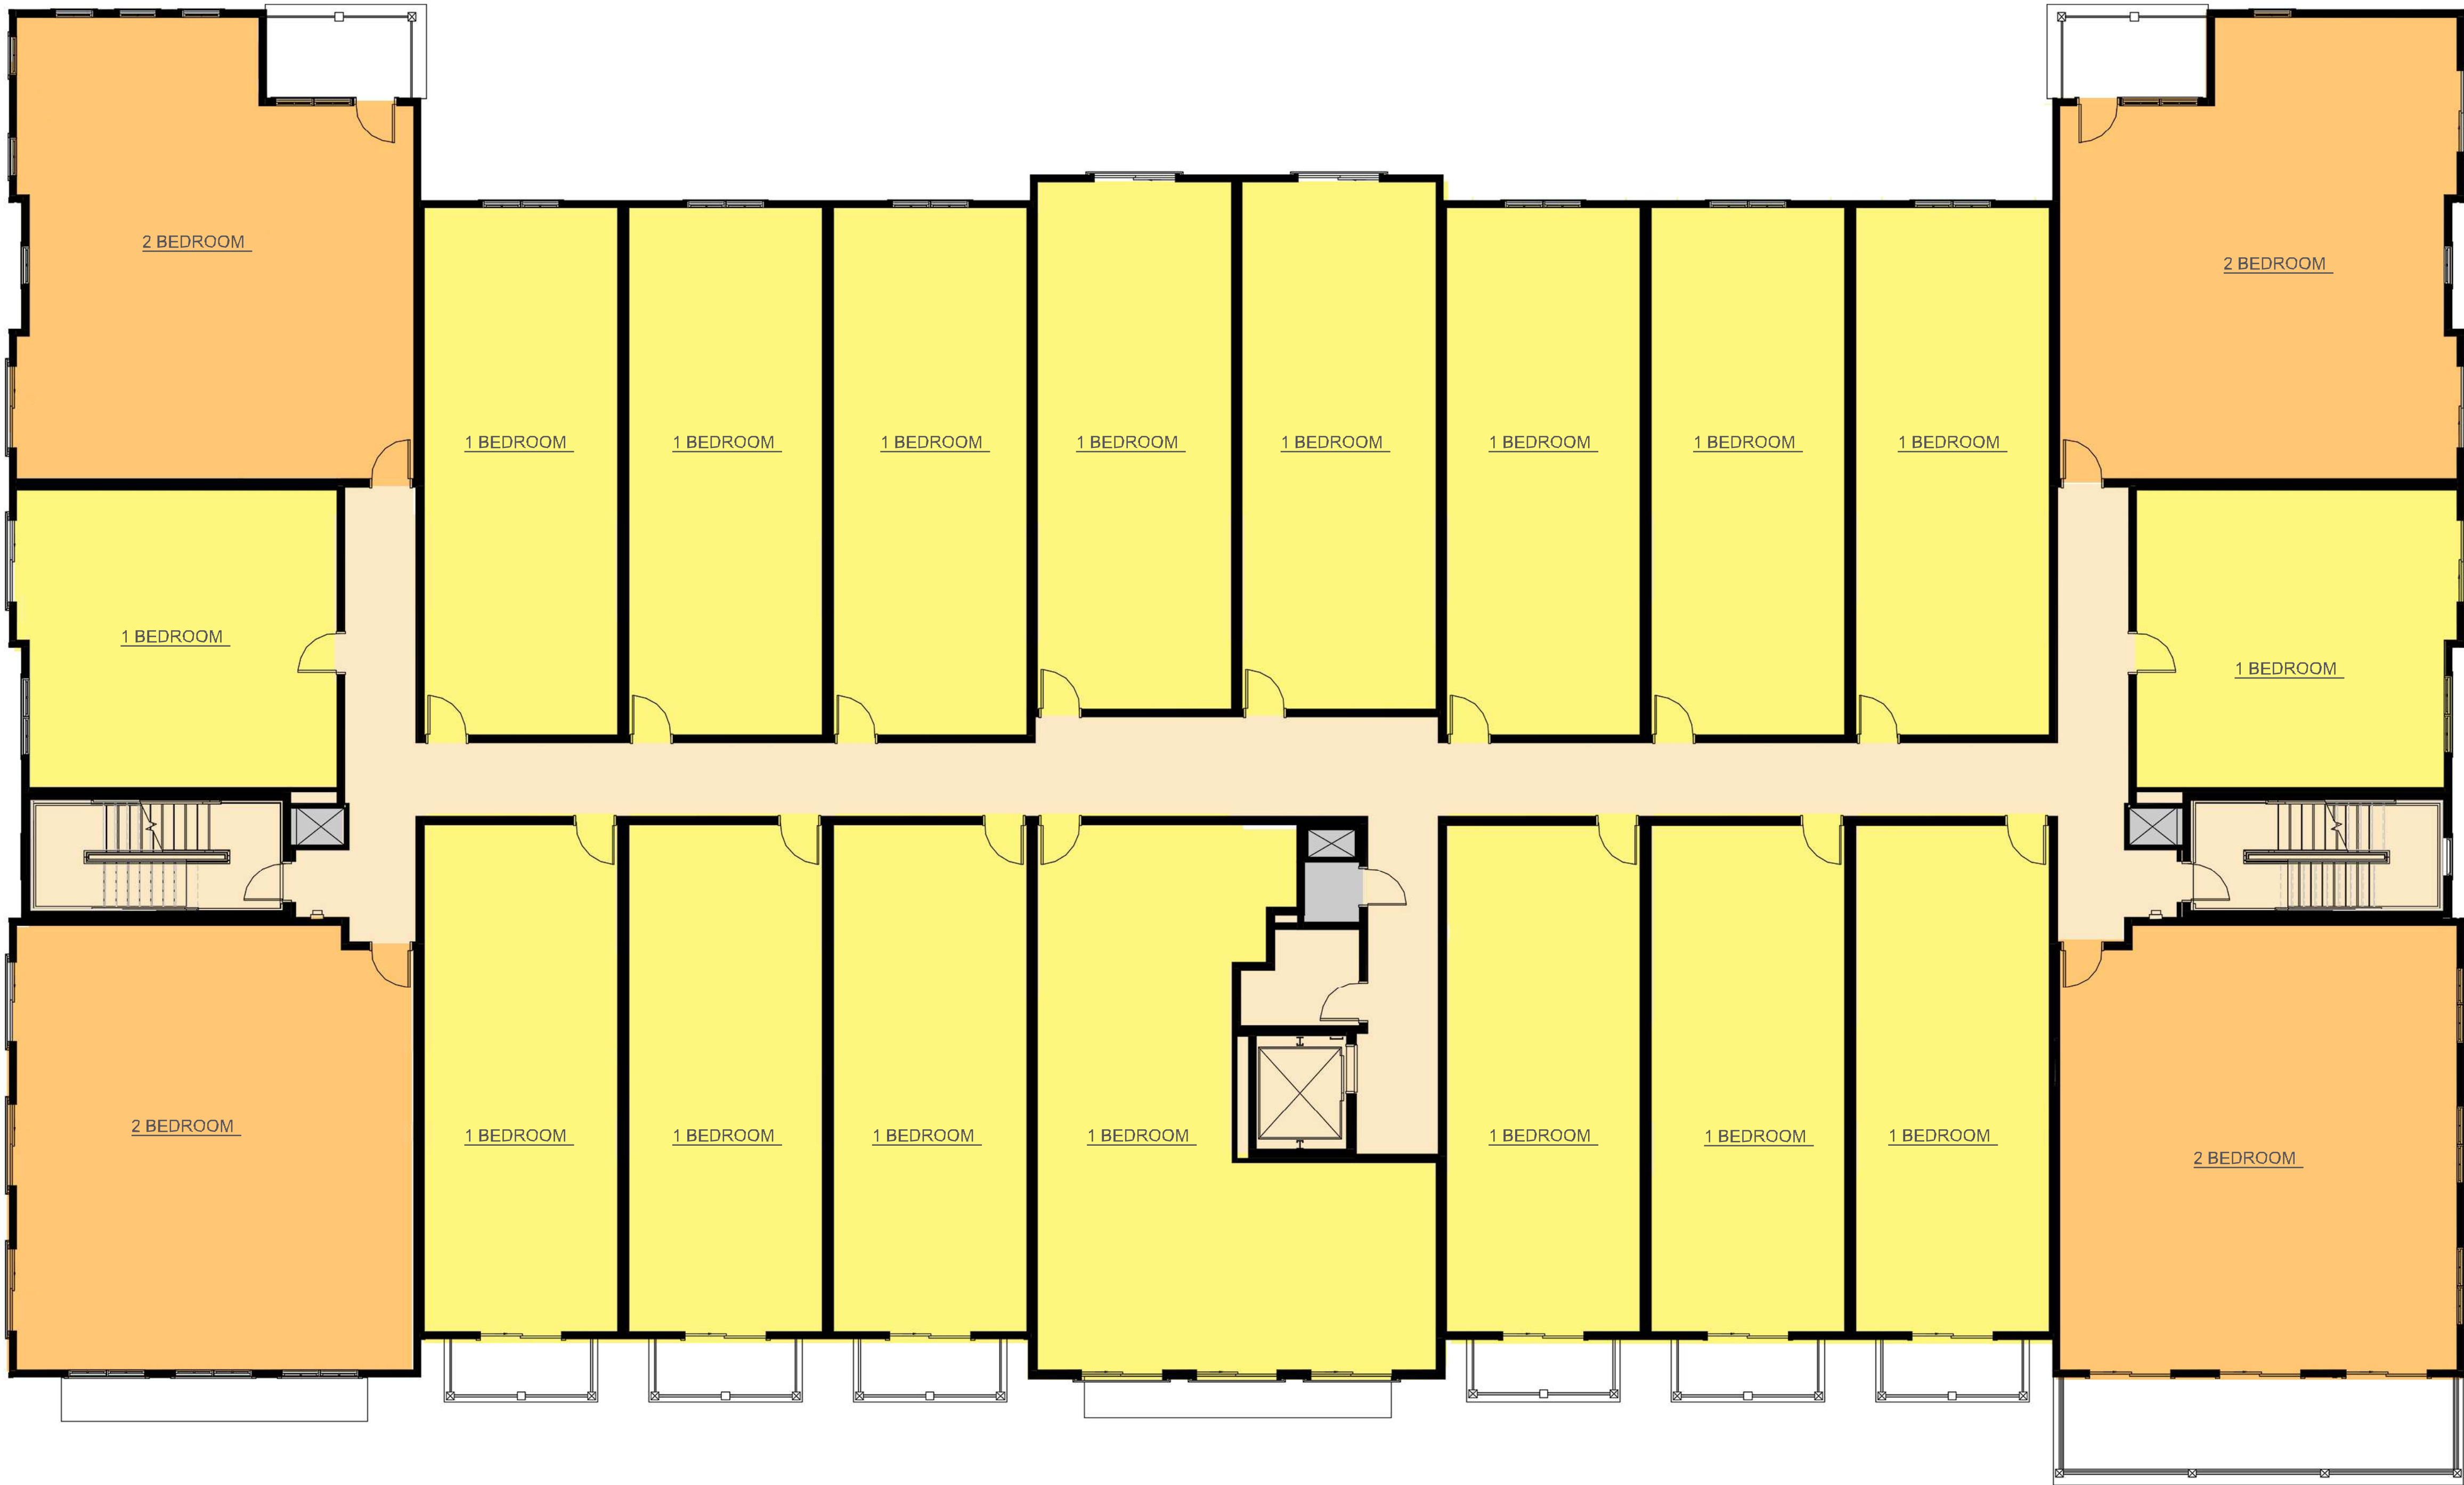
2 BEDROOM

1 BEDROOM

1 BEDROOM

1 BEDROOM

1 BEDROOM

1 BEDROOM

1 BEDROOM

1 BEDROOM

1 BEDROOM

2 BEDROOM

1 BEDROOM

1 BEDROOM

2 BEDROOM

1 BEDROOM

1 BEDROOM

1 BEDROOM

1 BEDROOM

1 BEDROOM

1 BEDROOM

1 BEDROOM

2 BEDROOM